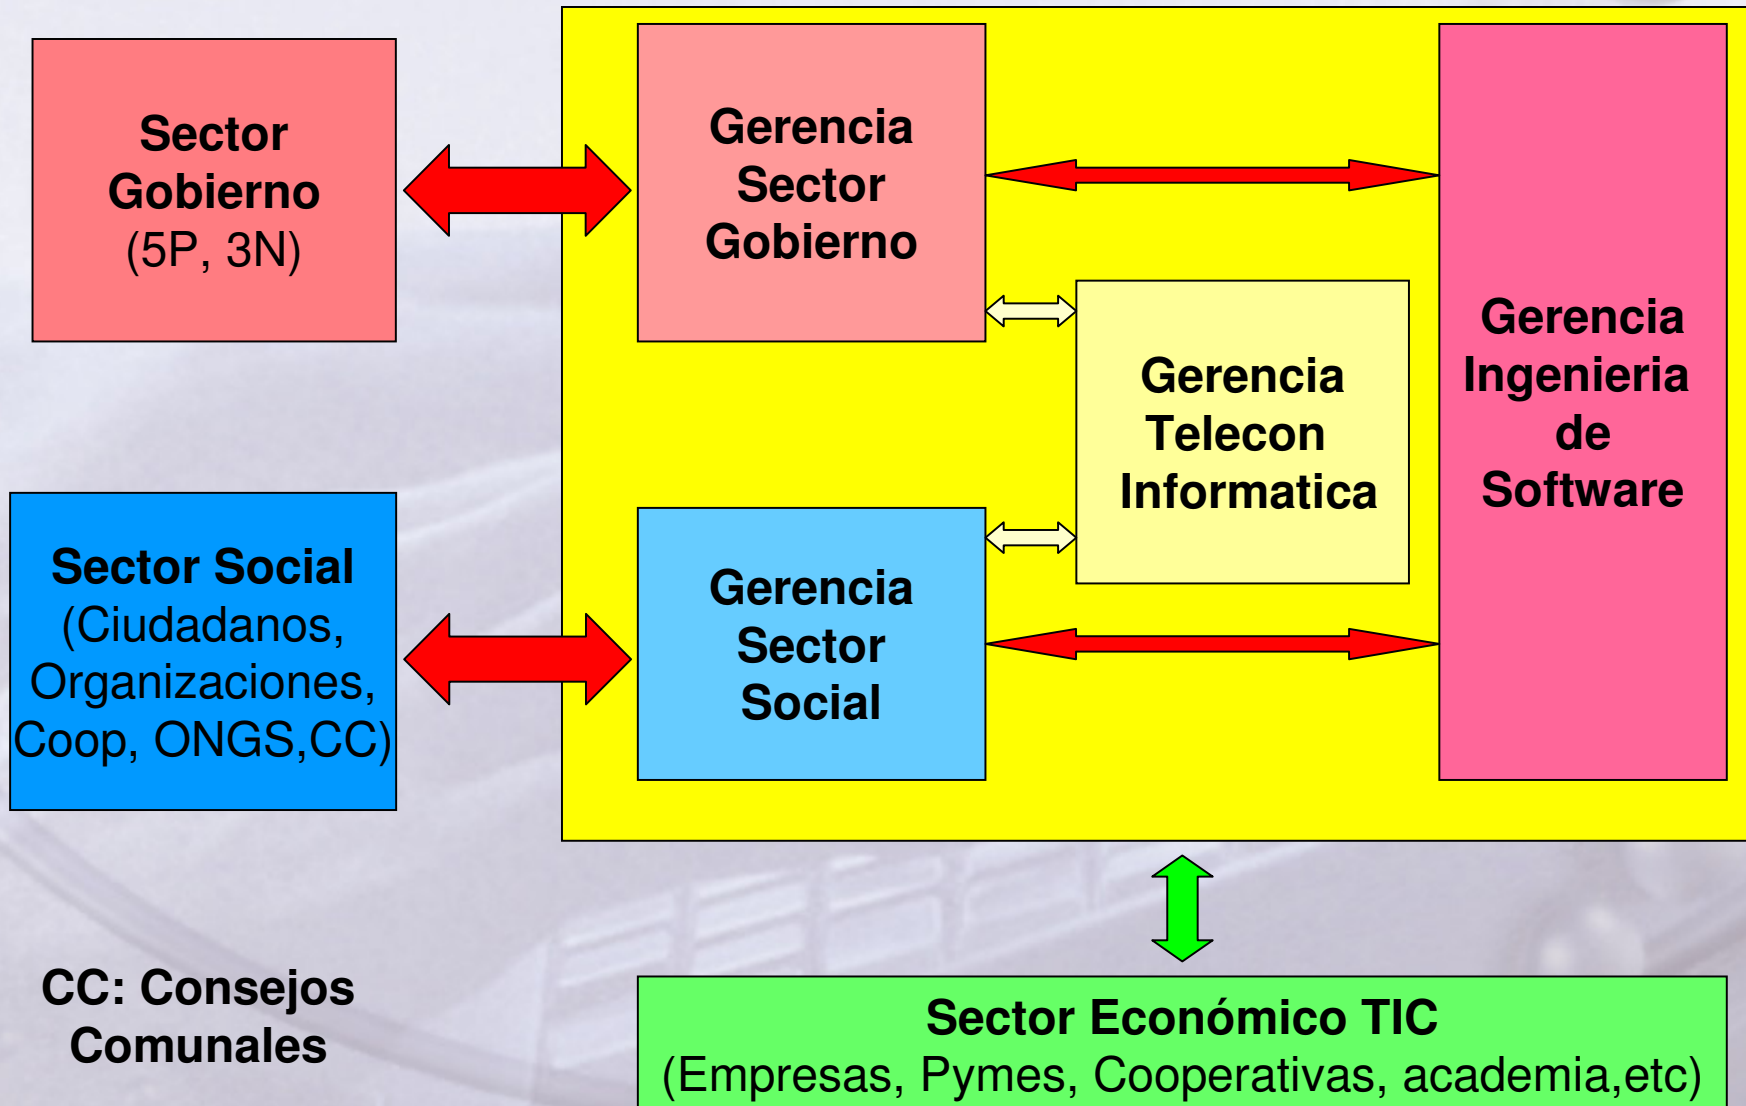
Sector Gobierno
(5P, 3N)

Gerencia Sector Gobierno

Gerencia Ingenieria de Software

Gerencia Telecon Informatica

Sector Social
(Ciudadanos, Organizaciones, Coop, ONGS,CC)

Gerencia Sector Social

CC: Consejos Comunales

Sector Económico TIC
(Empresas, Pymes, Cooperativas, academia,etc)